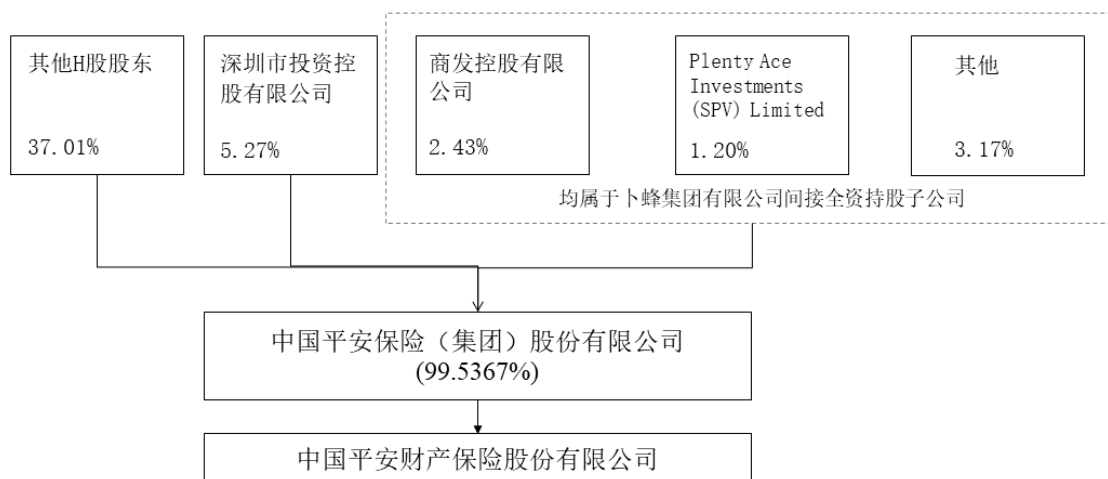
其他H股股东

37.01%

深圳市投资控股有限公司

5.27%

商发控股有限公司

2.43%

Plenty Ace Investments (SPV) Limited

1.20%

其他

3.17%

均属于卜蜂集团有限公司间接全资持股子公司

中国平安保险（集团）股份有限公司
(99.5367%)

中国平安财产保险股份有限公司